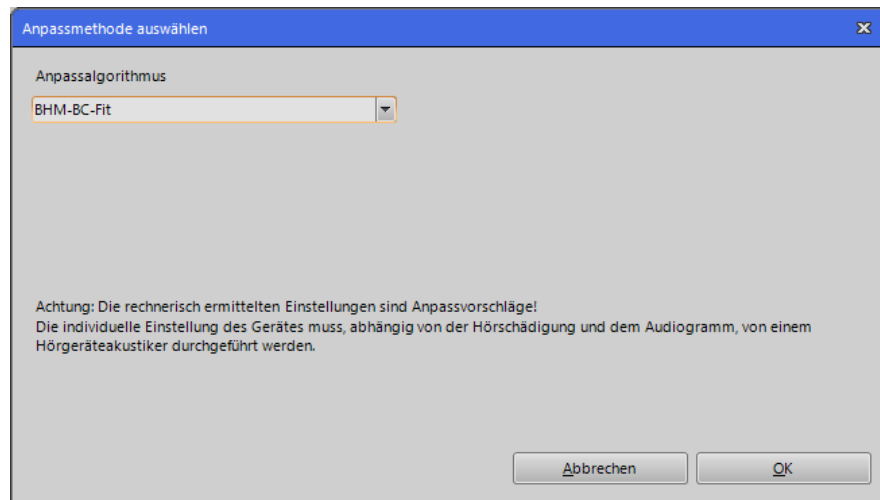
Anpassmethode auswählen

Anpassalgorithmus

BHM-BC-Fit

Achtung: Die rechnerisch ermittelten Einstellungen sind Anpassvorschläge!
Die individuelle Einstellung des Gerätes muss, abhängig von der Hörschädigung und dem Audiogramm, von einem Hörgeräteakustiker durchgeführt werden.

Abbrechen

OK